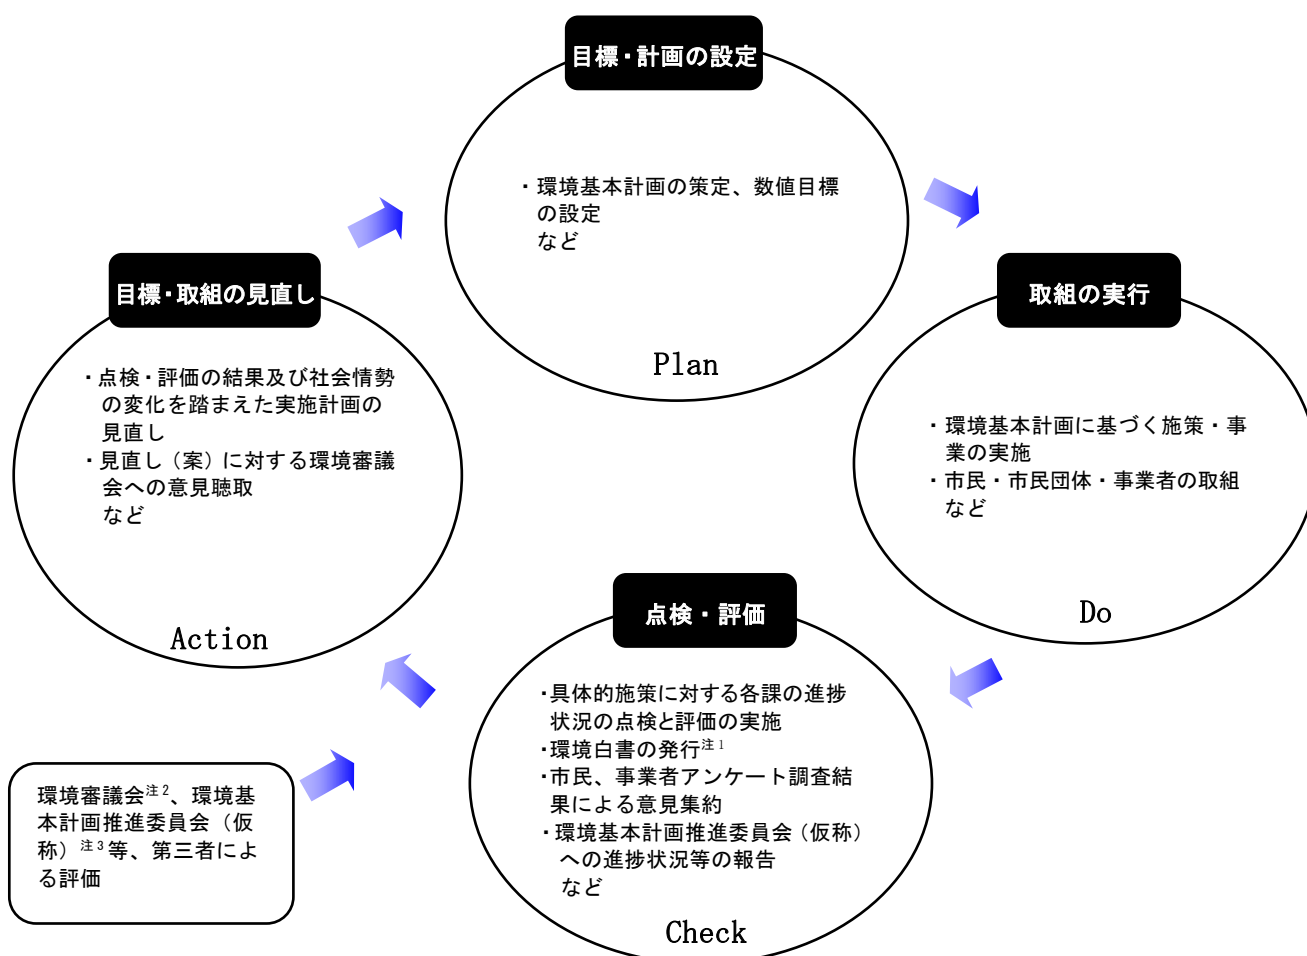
目標・計画の設定

・環境基本計画の策定、数値目標の設定
など

Plan

取組の実行

・環境基本計画に基づく施策・事業の実施
・市民・市民団体・事業者の取組
など

Do

点検・評価

・具体的施策に対する各課の進捗状況の点検と評価の実施
・環境白書の発行$^{注1}$
・市民、事業者アンケート調査結果による意見集約
・環境基本計画推進委員会（仮称）への進捗状況等の報告
など

Check

目標・取組の見直し

・点検・評価の結果及び社会情勢の変化を踏まえた実施計画の見直し
・見直し（案）に対する環境審議会への意見聴取
など

Action

環境審議会$^{注2}$、環境基本計画推進委員会（仮称）$^{注3}$等、第三者による評価